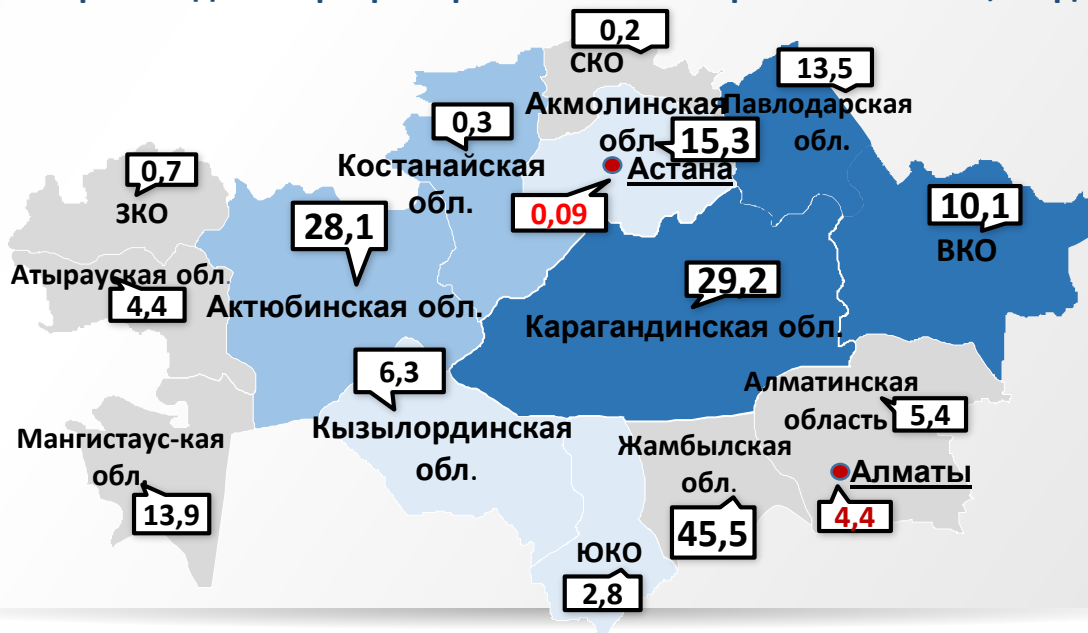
0,2
СКО
13,5
Акмолинская обл.
15,3
Павлодарская обл.
0,3
Костанайская обл.
Астана
0,09
0,7
ЗКО
28,1
10,1
ВКО
Атырауская обл.
4,4
Актюбинская обл.
29,2
Карагандинская обл.
6,3
Алматинская область
5,4
Мангистаус-кая обл.
Кызылординская обл.
Жамбылская обл.
Алматы
4,4
13,9
45,5
ЮКО
2,8